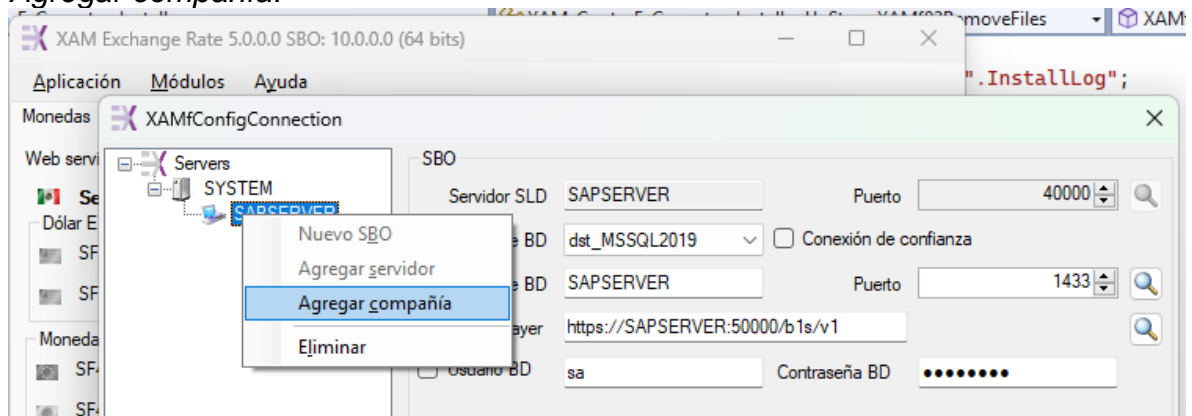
Agregar compañía.

XAM.Caste.E.Compartestalle.H.Store.XAMf03RemoveFiles

XAM Exchange Rate 5.0.0.0 SBO: 10.0.0.0 (64 bits)

Aplicación Módulos Ayuda

".InstallLog";

Monedas

XAMfConfigConnection

Web servi

Se

Dólar E

SF

SF

Moneda

SF

SF

Servers

SYSTEM

SAPSERVER

Nuevo SBO

Agregar servidor

Agregar compañía

Eliminar

SBO

Servidor SLD SAPSERVER

Puerto 40000

e BD dst_MSSQL2019

Conexión de confianza

e BD SAPSERVER

Puerto 1433

ayer https://SAPSERVER:50000/b1s/v1

Usuario BD sa

Contraseña BD ••••••••